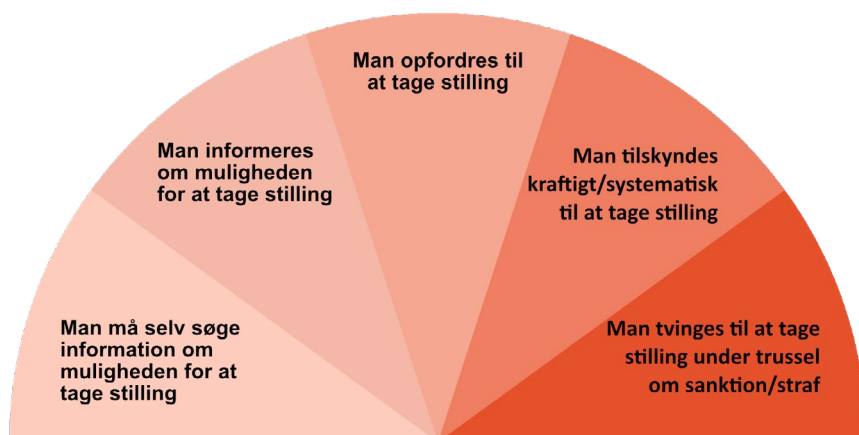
Man må selv søge information om muligheden for at tage stilling

Man informeres om muligheden for at tage stilling

Man opfordres til at tage stilling

Man tilskyndes kraftigt/systematisk til at tage stilling

Man tvinges til at tage stilling under trussel om sanktion/straf